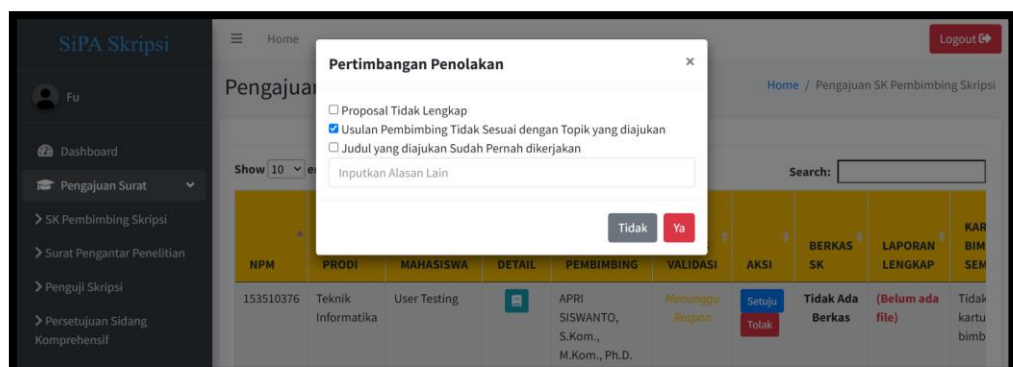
SiPA Skripsi

Fu

Dashboard

Pengajuan Surat

> SK Pembimbing Skripsi

> Surat Pengantar Penelitian

> Penguji Skripsi

> Persetujuan Sidang Komprehensif

Home

Logout

Pengajuan

Home / Pengajuan SK Pembimbing Skripsi

Show 10 entries

Search:

| NPM | PRODI | MAHASISWA | DETAIL | PEMBIMBING | VALIDASI | AKSI | BERKAS SK | LAPORAN LENGKAP | KAR BIM SEM |
|---|---|---|---|---|---|---|---|---|---|
| 153510376 | Teknik Informatika | User Testing | | APRI SISWANTO, S.Kom., M.Kom., Ph.D. | Menunggu Respon | Setuju Tolak | Tidak Ada Berkas | (Belum ada file) | Tidak kartu bimb |

Pertimbangan Penolakan

×

☐ Proposal Tidak Lengkap

☑ Usulan Pembimbing Tidak Sesuai dengan Topik yang diajukan

☐ Judul yang diajukan Sudah Pernah dikerjakan

Inputkan Alasan Lain

Tidak

Ya